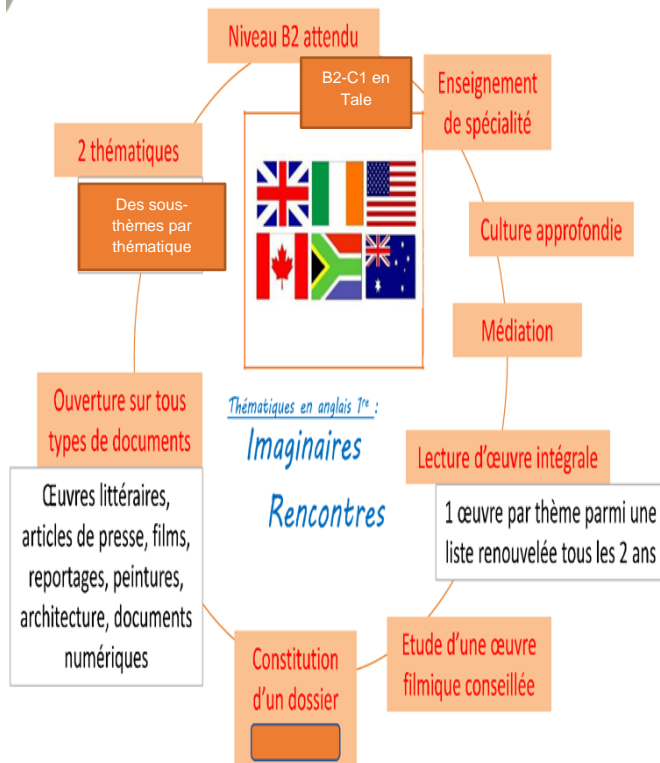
Niveau B2 attendu

B2-C1 en Tale

Enseignement de spécialité

2 thématiques

Des sous-thèmes par thématique

Culture approfondie

Médiation

Ouverture sur tous types de documents

Thématiques en anglais 1re :

Imaginaires

Rencontres

Lecture d'œuvre intégrale

1 œuvre par thème parmi une liste renouvelée tous les 2 ans

Œuvres littéraires, articles de presse, films, reportages, peintures, architecture, documents numériques

Constitution d'un dossier

Etude d'une œuvre filmique conseillée